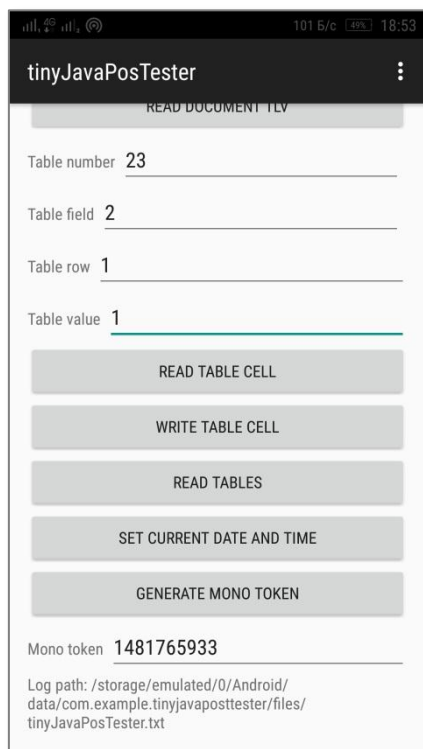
101 Б/с 49% 18:53

tinyJavaPosTester

READ DOCUMENT TLV

Table number 23

Table field 2

Table row 1

Table value 1

READ TABLE CELL

WRITE TABLE CELL

READ TABLES

SET CURRENT DATE AND TIME

GENERATE MONO TOKEN

Mono token 1481765933

Log path: /storage/emulated/0/Android/data/com.example.tinyjavaposttester/files/tinyJavaPosTester.txt